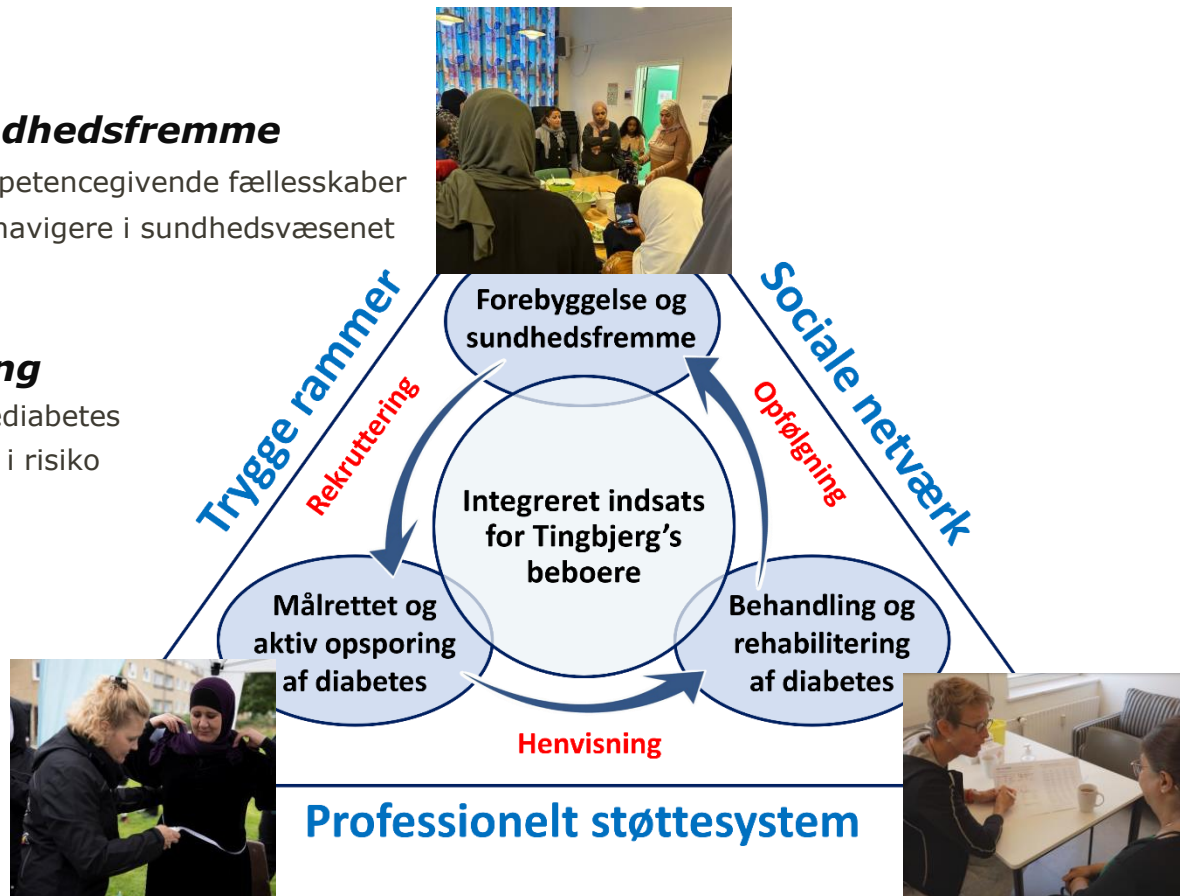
dhedsfremme
petencegivende fællesskaber
navigere i sundhedsvæsenet

ng
ediabetes
i risiko

Trygge rammer

Sociale netværk

Forebyggelse og sundhedsfremme

Rekruttering

Opfølgning

Integreret indsats for Tingbjerg's beboere

Målrettet og aktiv opsporing af diabetes

Behandling og rehabilitering af diabetes

Henvisning

Professionelt støttesystem